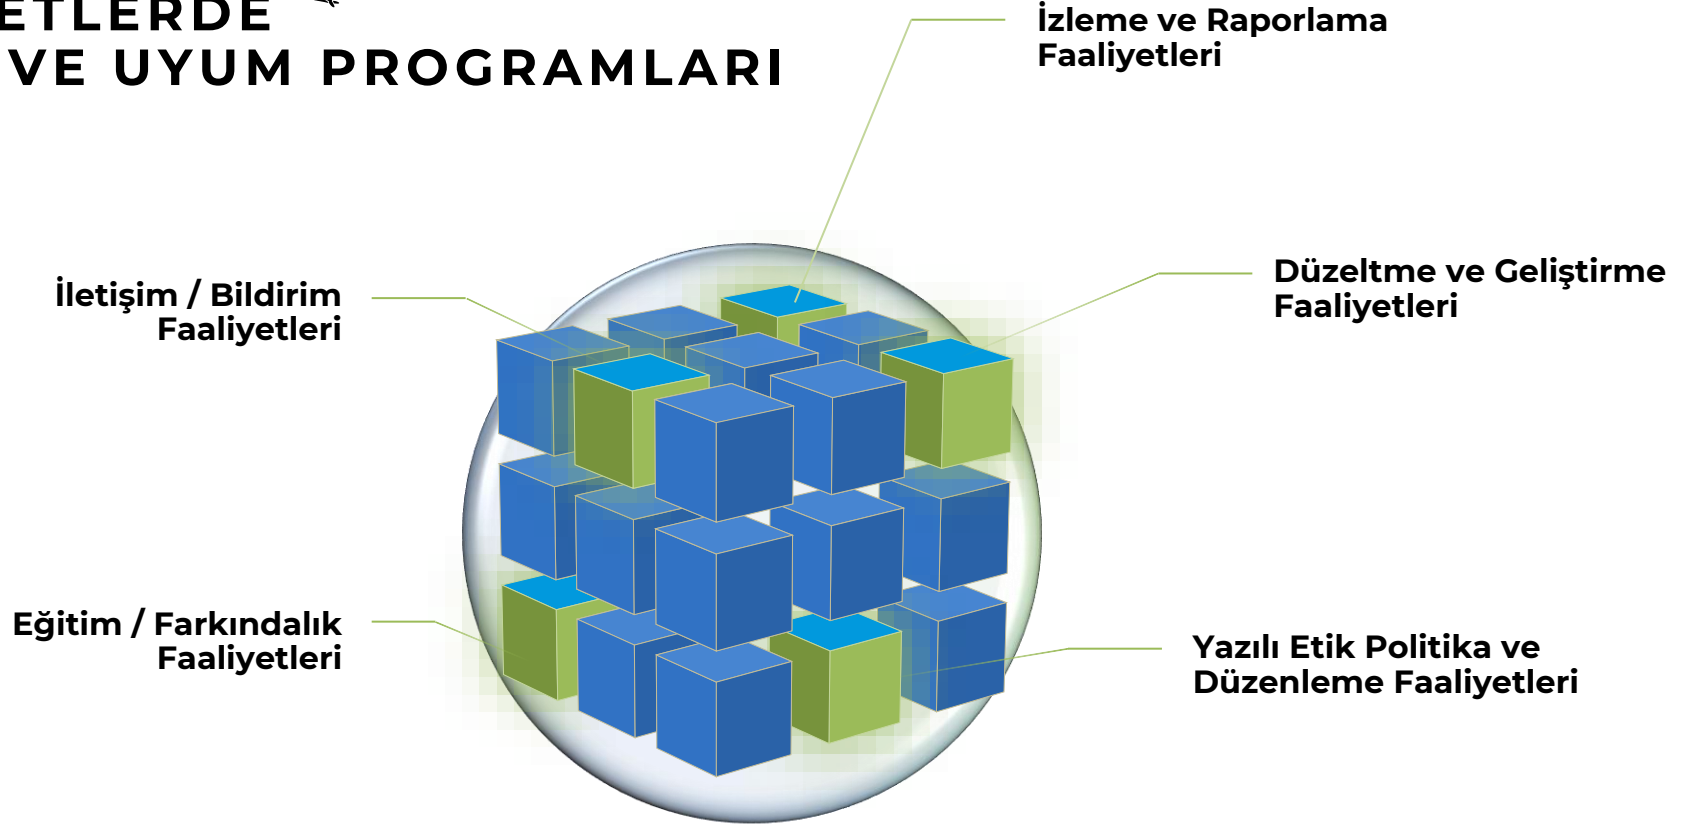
ETLERDE
VE UYUM PROGRAMLARI

İzleme ve Raporlama Faaliyetleri

İletişim / Bildirim Faaliyetleri

Düzeltme ve Geliştirme Faaliyetleri

Eğitim / Farkındalık Faaliyetleri

Yazılı Etik Politika ve Düzenleme Faaliyetleri